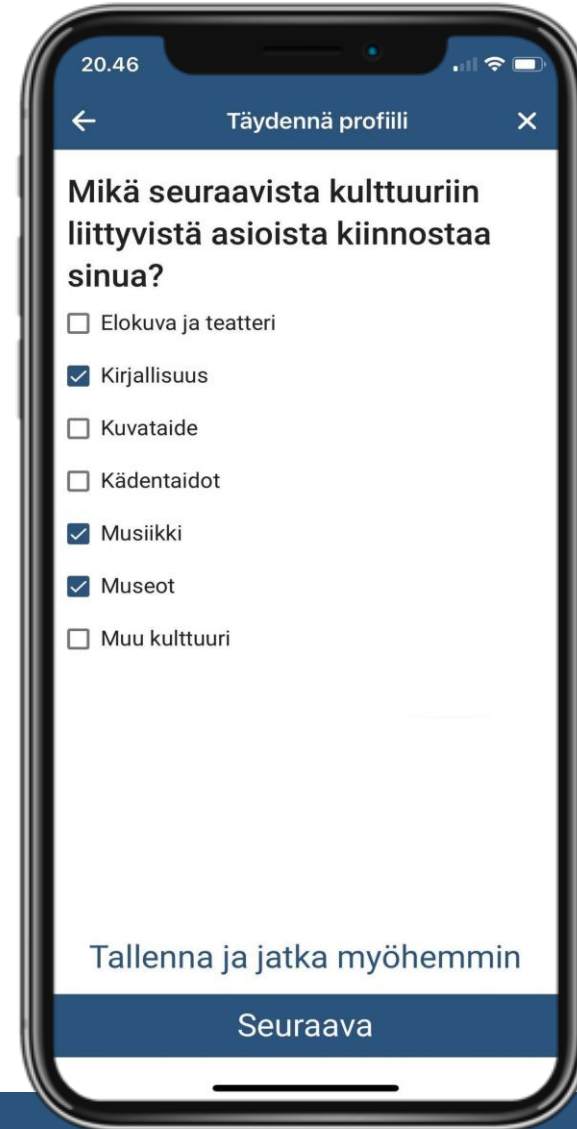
20.46

← Täydennä profiili ×

Mikä seuraavista kulttuuriin liittyvistä asioista kiinnostaa sinua?

☐ Elokuva ja teatteri
☑ Kirjallisuus
☐ Kuvataide
☐ Kädentaidot
☑ Musiikki
☑ Museot
☐ Muu kulttuuri

Tallenna ja jatka myöhemmin

Seuraava